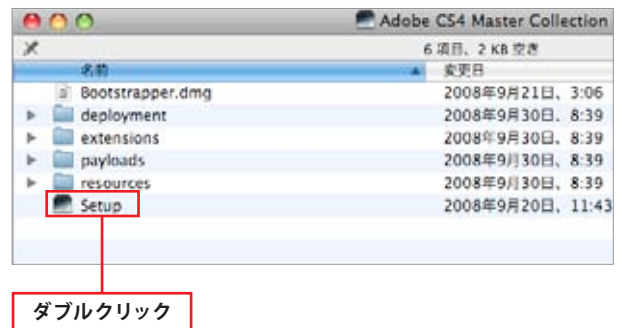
Adobe CS4 Master Collection

6 項目、2 KB 空き

| 名前 | 変更日 |
|---|---|
| Bootstrapper.dmg | 2008年9月21日、3:06 |
| deployment | 2008年9月30日、8:39 |
| extensions | 2008年9月30日、8:39 |
| payloads | 2008年9月30日、8:39 |
| resources | 2008年9月30日、8:39 |
| Setup | 2008年9月20日、11:43 |

ダブルクリック